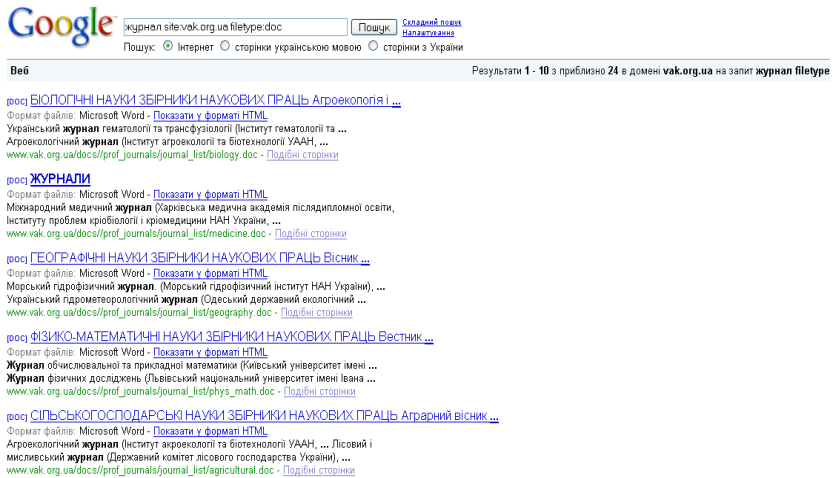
Google

журнал site:vak.org.ua filetype:doc

Пошук

Складний пошук
Налаштування

Пошук: Інтернет сторінки українською мовою сторінки з України

Веб

Результати 1 - 10 з приблизно 24 в домені vak.org.ua на запит журнал filetype

[DOC] БІОЛОГІЧНІ НАУКИ ЗБІРНИКИ НАУКОВИХ ПРАЦЬ Агроекологія і ...
Формат файлів: Microsoft Word - Показати у форматі HTML
Український журнал гематології та трансфузіології (Інститут гематології та ...
Агроекологічний журнал (Інститут агроекології та біотехнології УААН, ...
www.vak.org.ua/docs//prof_journals/journal_list/biology.doc - Подібні сторінки

[DOC] ЖУРНАЛИ
Формат файлів: Microsoft Word - Показати у форматі HTML
Міжнародний медичний журнал (Харківська медична академія післядипломної освіти, Інституту проблем кріобіології і кріомедицини НАН України, ...
www.vak.org.ua/docs//prof_journals/journal_list/medicine.doc - Подібні сторінки

[DOC] ГЕОГРАФІЧНІ НАУКИ ЗБІРНИКИ НАУКОВИХ ПРАЦЬ Вісник ...
Формат файлів: Microsoft Word - Показати у форматі HTML
Морський гідрофізичний журнал. (Морський гідрофізичний інститут НАН України), ...
Український гідрометеорологічний журнал (Одеський державний екологічний ...
www.vak.org.ua/docs//prof_journals/journal_list/geography.doc - Подібні сторінки

[DOC] ФІЗИКО-МАТЕМАТИЧНІ НАУКИ ЗБІРНИКИ НАУКОВИХ ПРАЦЬ Вестник ...
Формат файлів: Microsoft Word - Показати у форматі HTML
Журнал обчислювальної та прикладної математики (Київський університет імені ...
Журнал фізичних досліджень (Львівський національний університет імені Івана ...
www.vak.org.ua/docs//prof_journals/journal_list/phys_math.doc - Подібні сторінки

[DOC] СІЛЬСЬКОГОСПОДАРСЬКІ НАУКИ ЗБІРНИКИ НАУКОВИХ ПРАЦЬ Аграрний вісник ...
Формат файлів: Microsoft Word - Показати у форматі HTML
Агроекологічний журнал (Інститут акроекології та біотехнології УААН, ... Лісовий і мисливський журнал (Державний комітет лісового господарства України), ...
www.vak.org.ua/docs//prof_journals/journal_list/agricultural.doc - Подібні сторінки